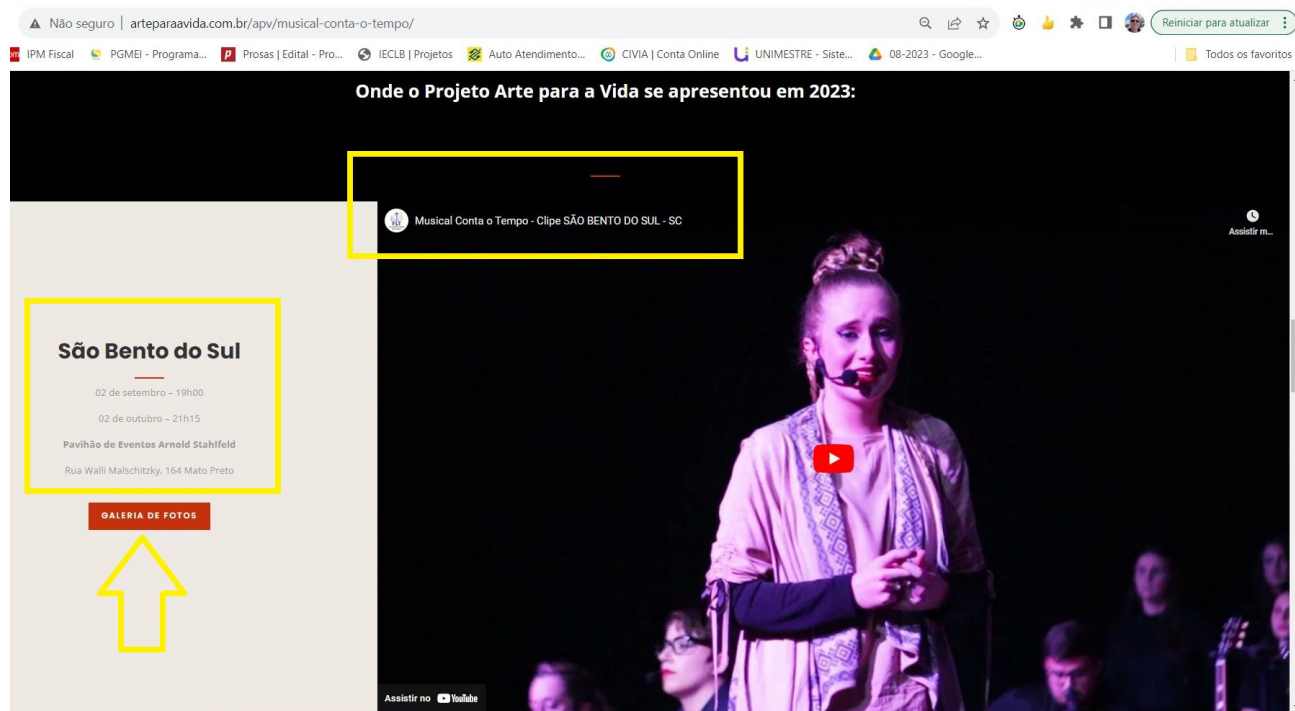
Não seguro | arteparaavida.com.br/apv/musical-conta-o-tempo/

Reiniciar para atualizar

IPM Fiscal PGMEI - Programa... Prosas | Edital - Pro... IECLB | Projetos Auto Atendimento... CIVIA | Conta Online UNIMESTRE - Siste... 08-2023 - Google... Todos os favoritos

Onde o Projeto Arte para a Vida se apresentou em 2023:

Musical Conta o Tempo - Clipe SÃO BENTO DO SUL - SC

Assistir m...

São Bento do Sul

02 de setembro – 19h00

02 de outubro – 21h15

Pavihão de Eventos Arnold Stahlfeld

Rua Walli Malschitzky, 164 Mato Preto

GALERIA DE FOTOS

Assistir no YouTube